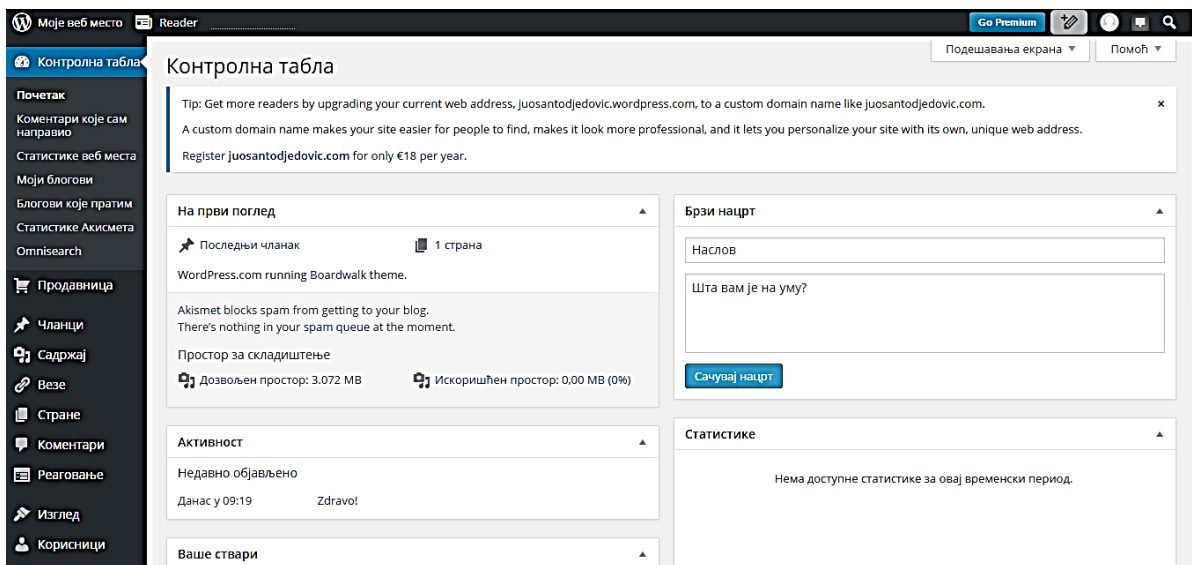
Моје веб место Reader

Go Premium

Контролна табла

Почетак
Коментари које сам направио
Статистике веб места
Моји блогови
Блогови које пратим
Статистике Акисмета
Omnisearch

Продавница
Чланци
Садржај
Везе
Стране
Коментари
Реаговање
Изглед
Корисници

Подешавања екрана ▼
Помоћ ▼

Контролна табла

Tip: Get more readers by upgrading your current web address, juosantodjedovic.wordpress.com, to a custom domain name like juosantodjedovic.com.

A custom domain name makes your site easier for people to find, makes it look more professional, and it lets you personalize your site with its own, unique web address.

Register juosantodjedovic.com for only €18 per year.

×

На први поглед

Последњи чланак
1 страна

WordPress.com running Boardwalk theme.

Akismet blocks spam from getting to your blog.
There's nothing in your spam queue at the moment.

Простор за складиштење

Дозвољен простор: 3.072 MB
Искоришћен простор: 0,00 MB (0%)

Брзи нацрт

Наслов

Шта вам је на уму?

Сачувај нацрт

Активност

Недавно објављено

Данас у 09:19
Zdravo!

Статистике

Нема доступне статистике за овај временски период.

Ваше ствари